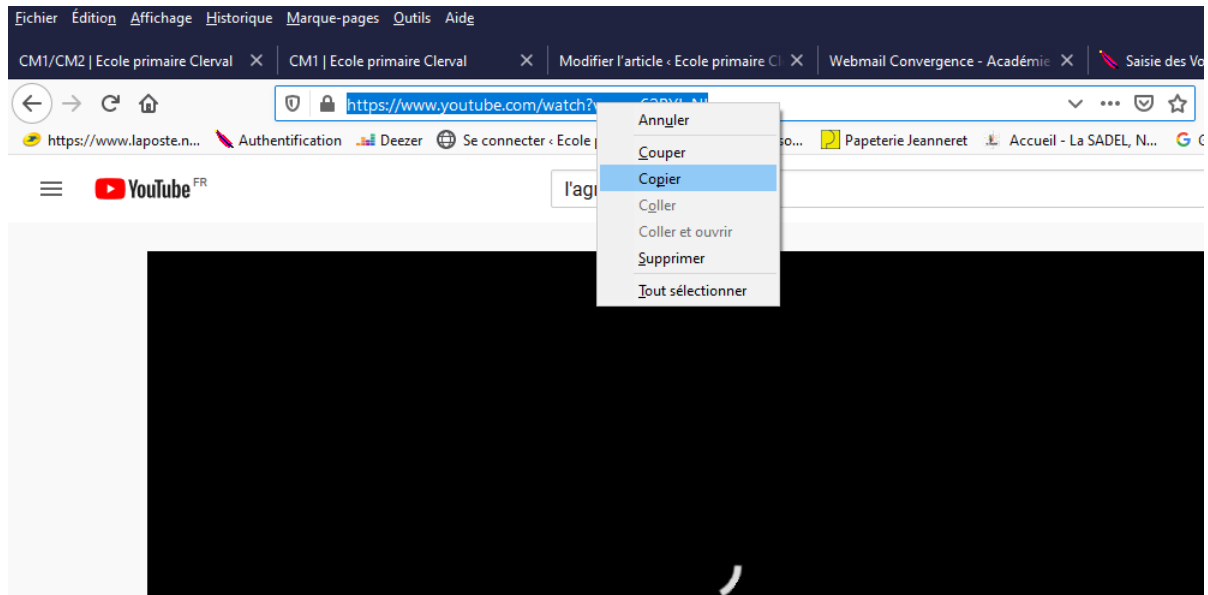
Fichier Édition Affichage Historique Marque-pages Outils Aide

CM1/CM2 | Ecole primaire Clerval ✕ CM1 | Ecole primaire Clerval ✕ Modifier l'article ‹ Ecole primaire Cl ✕ Webmail Convergence - Académie ✕ Saisie des Vo

https://www.youtube.com/watch?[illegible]

https://www.laposte.n... Authentification Deezer Se connecter ‹ Ecole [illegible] so... Papeterie Jeanneret Accueil - La SADEL, N... G

YouTube FR

l'agu

Annuler
Couper
Copier
Coller
Coller et ouvrir
Supprimer
Tout sélectionner